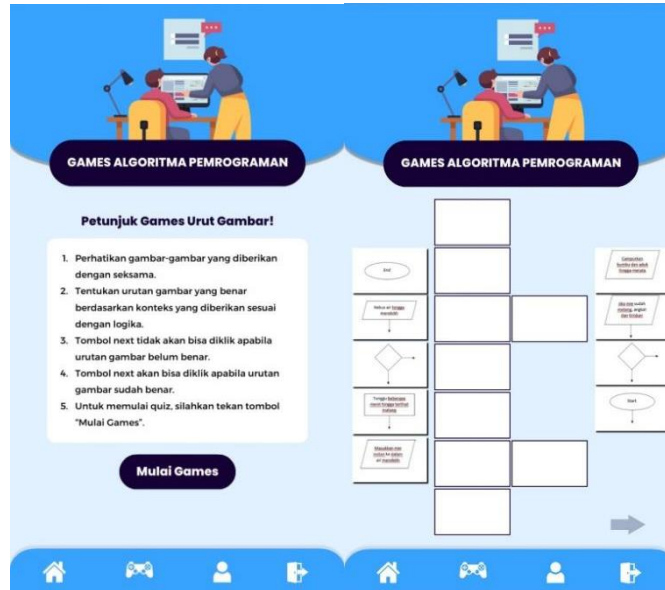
GAMES ALGORITMA PEMROGRAMAN

Petunjuk Games Urut Gambar!

1. Perhatikan gambar-gambar yang diberikan dengan seksama.
2. Tentukan urutan gambar yang benar berdasarkan konteks yang diberikan sesuai dengan logika.
3. Tombol next tidak akan bisa diklik apabila urutan gambar belum benar.
4. Tombol next akan bisa diklik apabila urutan gambar sudah benar.
5. Untuk memulai quiz, silahkan tekan tombol "Mulai Games".

Mulai Games

GAMES ALGORITMA PEMROGRAMAN

End

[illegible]

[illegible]

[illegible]

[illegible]

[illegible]

Start